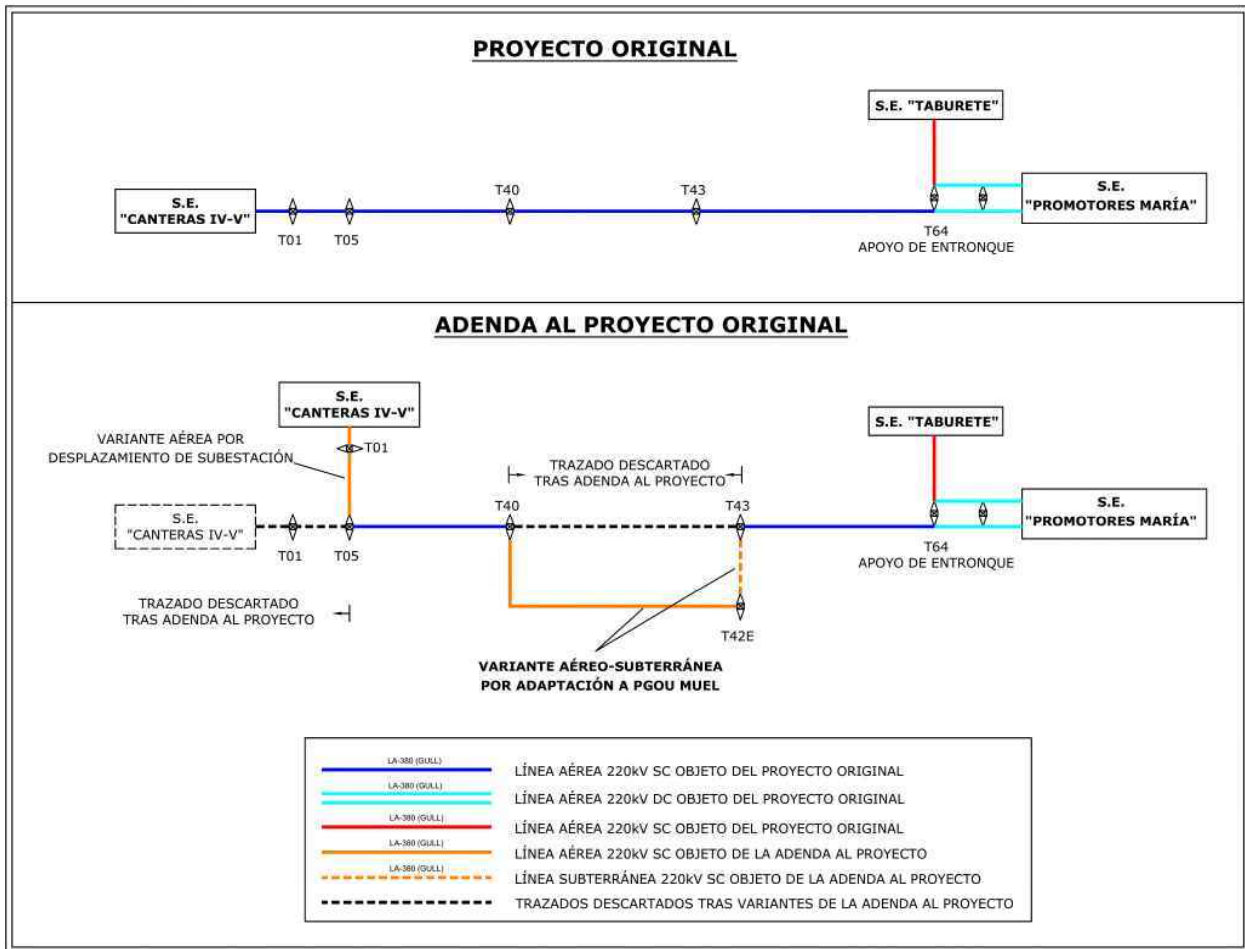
PROYECTO ORIGINAL

S.E. "TABURETE"

S.E. "CANTERAS IV-V"

T01

T05

T40

T43

T64
APOYO DE ENTRONQUE

S.E. "PROMOTORES MARÍA"

ADENDA AL PROYECTO ORIGINAL

S.E. "CANTERAS IV-V"

VARIANTE AÉREA POR DESPLAZAMIENTO DE SUBESTACIÓN

T01

TRAZADO DESCARTADO TRAS ADENDA AL PROYECTO

S.E. "TABURETE"

S.E. "CANTERAS IV-V"

T01

T05

T40

T43

T64
APOYO DE ENTRONQUE

S.E. "PROMOTORES MARÍA"

TRAZADO DESCARTADO TRAS ADENDA AL PROYECTO

T42E

VARIANTE AÉREO-SUBTERRÁNEA POR ADAPTACIÓN A PGOU MUEL

LA-380 (GULL) LÍNEA AÉREA 220kV SC OBJETO DEL PROYECTO ORIGINAL
LA-380 (GULL) LÍNEA AÉREA 220kV DC OBJETO DEL PROYECTO ORIGINAL
LA-380 (GULL) LÍNEA AÉREA 220kV SC OBJETO DEL PROYECTO ORIGINAL
LA-380 (GULL) LÍNEA AÉREA 220kV SC OBJETO DE LA ADENDA AL PROYECTO
LA-380 (GULL) LÍNEA SUBTERRÁNEA 220kV SC OBJETO DE LA ADENDA AL PROYECTO
TRAZADOS DESCARTADOS TRAS VARIANTES DE LA ADENDA AL PROYECTO